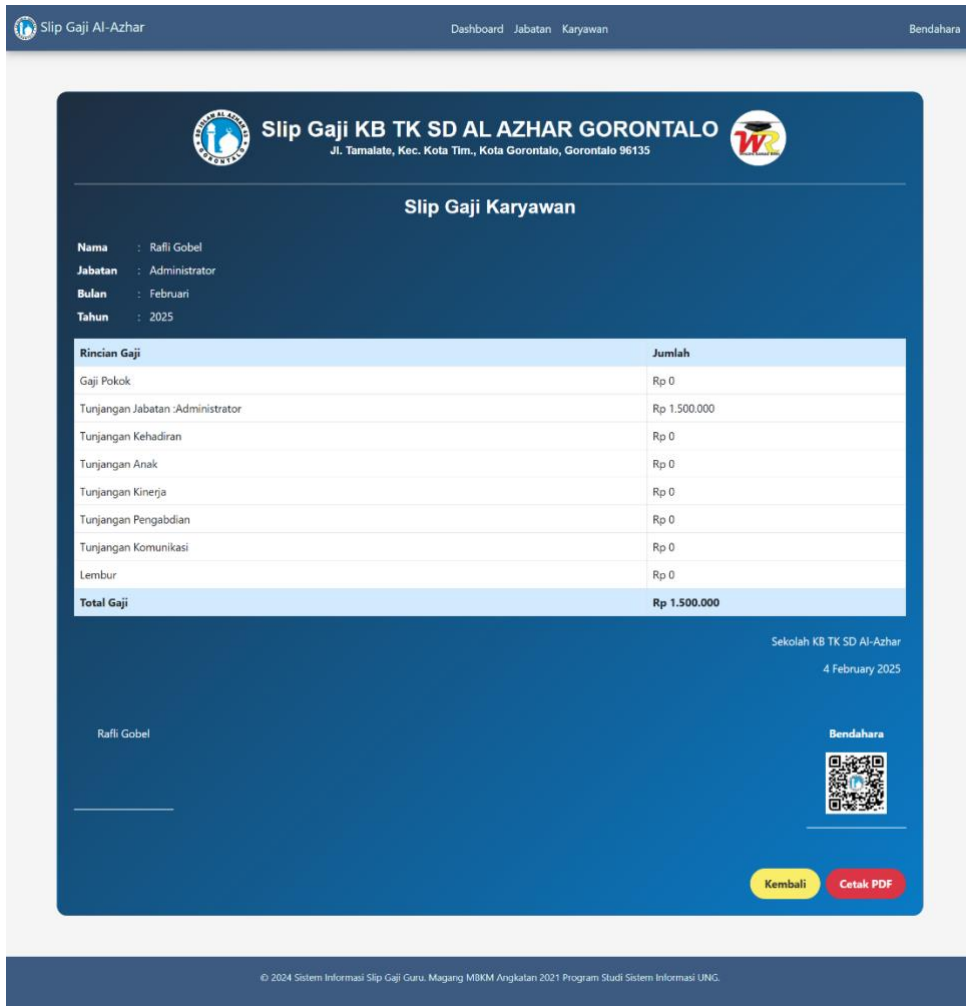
Slip Gaji Al-Azhar

Dashboard Jabatan Karyawan

Bendahara

Slip Gaji KB TK SD AL AZHAR GORONTALO
Jl. Tamalate, Kec. Kota Tim., Kota Gorontalo, Gorontalo 96135

Slip Gaji Karyawan

Nama : Rafli Gobel
Jabatan : Administrator
Bulan : Februari
Tahun : 2025

| Rincian Gaji | Jumlah |
|---|---|
| Gaji Pokok | Rp 0 |
| Tunjangan Jabatan :Administrator | Rp 1.500.000 |
| Tunjangan Kehadiran | Rp 0 |
| Tunjangan Anak | Rp 0 |
| Tunjangan Kinerja | Rp 0 |
| Tunjangan Pengabdian | Rp 0 |
| Tunjangan Komunikasi | Rp 0 |
| Lembur | Rp 0 |
| Total Gaji | Rp 1.500.000 |

Sekolah KB TK SD Al-Azhar

4 February 2025

Rafli Gobel

Bendahara

Kembali

Cetak PDF

© 2024 Sistem Informasi Slip Gaji Guru. Magang MBKM Angkatan 2021 Program Studi Sistem Informasi UNG.